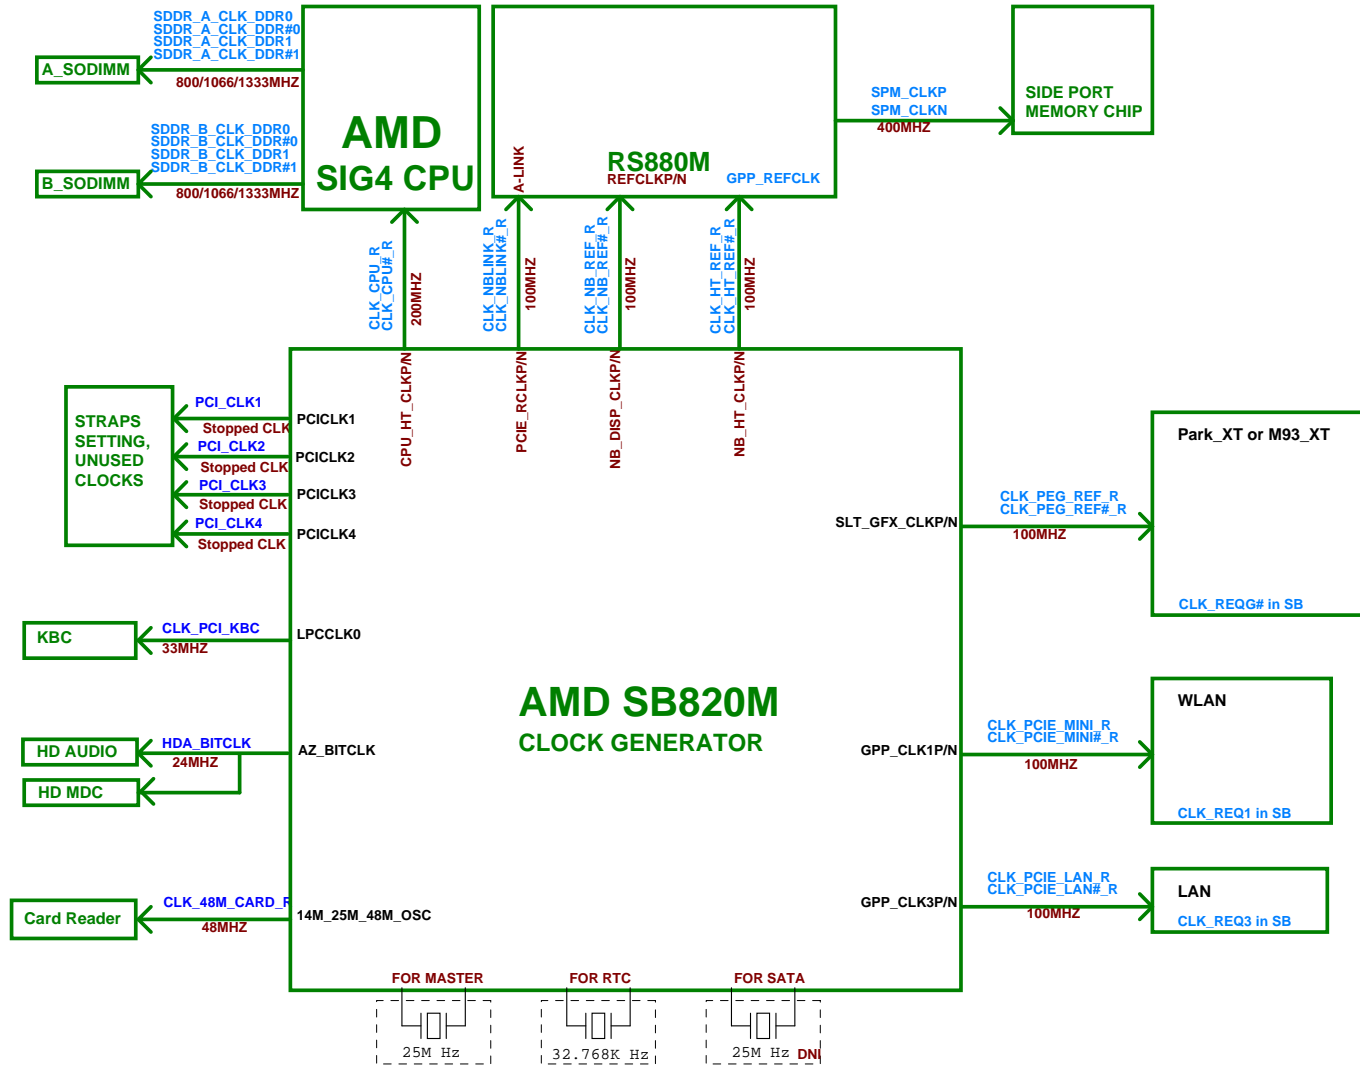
SDDR_A_CLK_DDR0
SDDR_A_CLK_DDR#0
SDDR_A_CLK_DDR1
SDDR_A_CLK_DDR#1

A_SODIMM

800/1066/1333MHZ

AMD
SIG4 CPU

SDDR_B_CLK_DDR0
SDDR_B_CLK_DDR#0
SDDR_B_CLK_DDR1
SDDR_B_CLK_DDR#1

B_SODIMM

800/1066/1333MHZ

A-LINK

RS880M
REFCLKP/N

GPP_REFCLK

SPM_CLKP
SPM_CLKN
400MHZ

SIDE PORT
MEMORY CHIP

CLK_CPU_R
CLK_CPU#_R
200MHZ

CLK_NBLINK_R
CLK_NBLINK#_R
100MHZ

CLK_NB_REF_R
CLK_NB_REF#_R
100MHZ

CLK_HT_REF_R
CLK_HT_REF#_R
100MHZ

CPU_HT_CLKP/N

PCIE_RCLKP/N

NB_DISP_CLKP/N

NB_HT_CLKP/N

STRAPS
SETTING,
UNUSED
CLOCKS

PCI_CLK1
Stopped CLK
PCI_CLK2
Stopped CLK
PCI_CLK3
Stopped CLK
PCI_CLK4
Stopped CLK

PCICLK1
PCICLK2
PCICLK3
PCICLK4

Park_XT or M93_XT

CLK_PEG_REF_R
CLK_PEG_REF#_R

SLT_GFX_CLKP/N

100MHZ

CLK_REQG# in SB

KBC

CLK_PCI_KBC
33MHZ

LPCCLK0

AMD SB820M
CLOCK GENERATOR

WLAN

CLK_PCIE_MINI_R
CLK_PCIE_MINI#_R

GPP_CLK1P/N

100MHZ

CLK_REQ1 in SB

HD AUDIO

HDA_BITCLK
24MHZ

AZ_BITCLK

HD MDC

CLK_PCIE_LAN_R
CLK_PCIE_LAN#_R

LAN

GPP_CLK3P/N

100MHZ

CLK_REQ3 in SB

Card Reader

CLK_48M_CARD_R
48MHZ

14M_25M_48M_OSC

FOR MASTER
FOR RTC
FOR SATA

25M Hz
32.768K Hz
25M Hz DNI